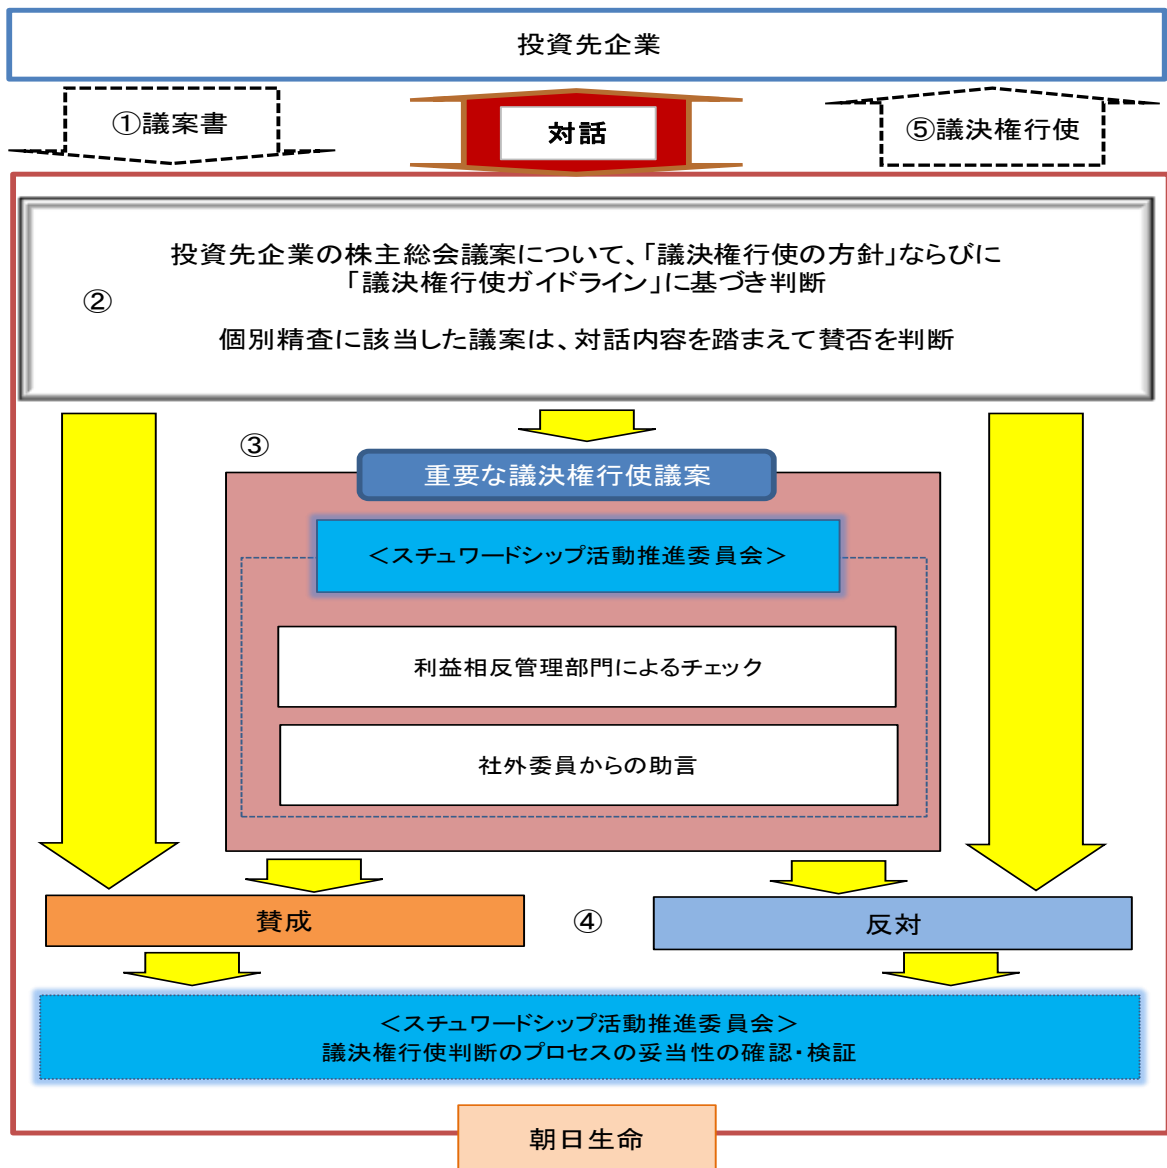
投資先企業

①議案書

対話

⑤議決権行使

②

投資先企業の株主総会議案について、「議決権行使の方針」ならびに「議決権行使ガイドライン」に基づき判断

個別精査に該当した議案は、対話内容を踏まえて賛否を判断

③

重要な議決権行使議案

＜スチュワードシップ活動推進委員会＞

利益相反管理部門によるチェック

社外委員からの助言

賛成

④

反対

＜スチュワードシップ活動推進委員会＞
議決権行使判断のプロセスの妥当性の確認・検証

朝日生命